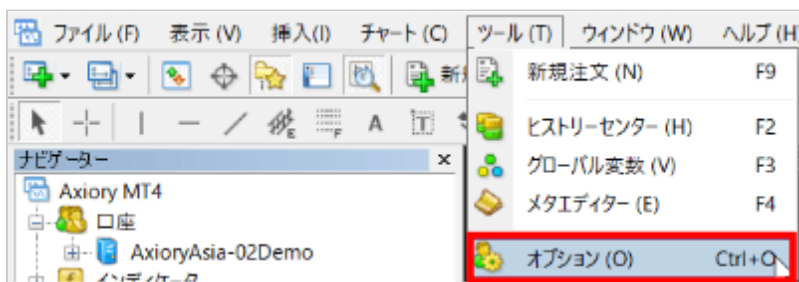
ファイル (F) 表示 (V) 挿入(I) チャート (C) ツール (T) ウィンドウ (W) ヘルプ (H

新規

ナビゲーター ×
Axiory MT4
口座
AxioryAsia-02Demo
インディケータ

新規注文 (N) F9
ヒストリーセンター (H) F2
グローバル変数 (V) F3
メタエディター (E) F4
オプション (O) Ctrl+O